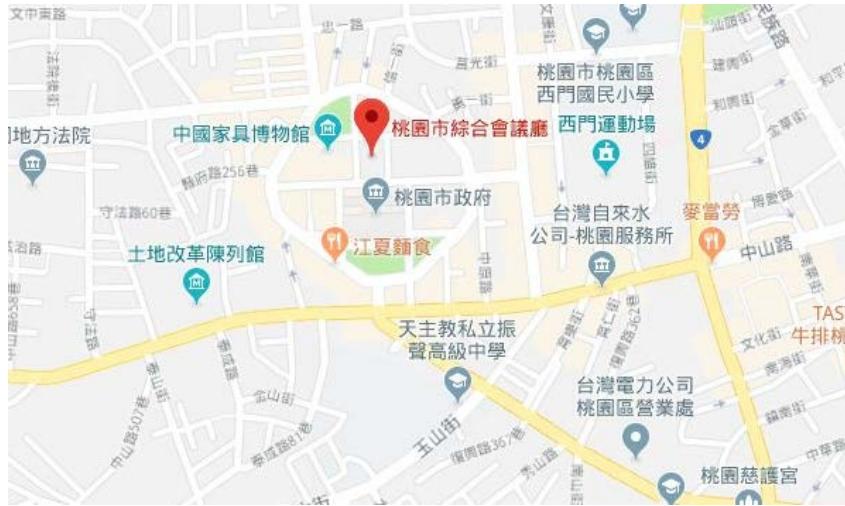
文中東路
忠一路
桃園市桃園區
西門國民小學
地方法院
中國家具博物館
桃園市綜合會議廳
西門運動場
縣府路256巷
桃園市政府
守法路60巷
台灣自來水
公司-桃園服務所
麥當勞
土地改革陳列館
江夏麵食
中山路
4
天主教私立振
聲高級中學
TAS
牛排
台灣電力公司
桃園區營業處
文化街
玉山街
中山路507巷
桃園慈護宮